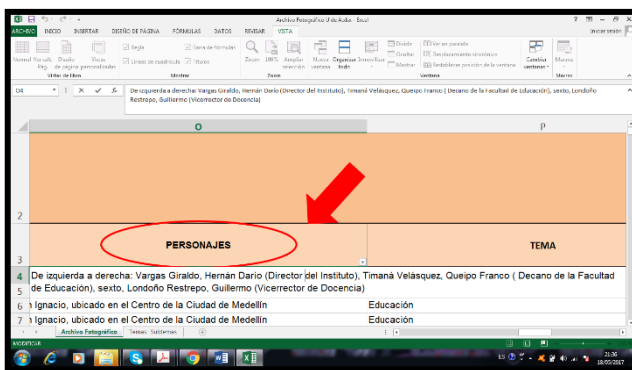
Archivo Fotográfico U de Aulas - Excel

ARCHIVO INICIO INSERTAR DISEÑO DE PÁGINA FÓRMULAS DATOS REVISAR VISTA

Iniciar sesión

Normal Ver salt. Pág. Diseño de página Vistas personalizadas
Vistas de libro

Regla Barra de fórmulas Líneas de cuadrícula Títulos
Mostrar

Zoom 100% Ampliar selección
Zoom

Nueva ventana Organizar todo Inmovilizar
Dividir Ocultar Mostrar
Ver en paralelo Desplazamiento sincrónico Restablecer posición de la ventana
Cambiar ventanas
Ventana

Macros
Macros

O4

De izquierda a derecha: Vargas Giraldo, Hernán Darío (Director del Instituto), Timaná Velásquez, Queipo Franco ( Decano de la Facultad de Educación), sexto, Londoño Restrepo, Guillermo (Vicerrector de Docencia)

O P

2

3 PERSONAJES TEMA

4 De izquierda a derecha: Vargas Giraldo, Hernán Darío (Director del Instituto), Timaná Velásquez, Queipo Franco ( Decano de la Facultad de Educación), sexto, Londoño Restrepo, Guillermo (Vicerrector de Docencia)
5

6 Ignacio, ubicado en el Centro de la Ciudad de Medellín Educación

7 Ignacio, ubicado en el Centro de la Ciudad de Medellín Educación

Archivo Fotográfico Temas Subtemas

MODIFICAR

ES 21:36 18/05/2017